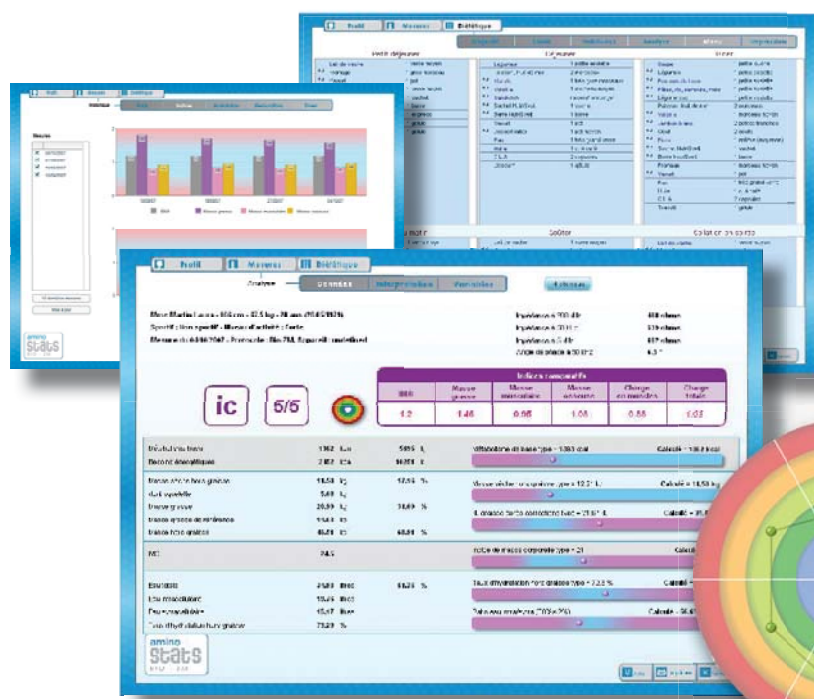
Profil | Mesures | Diététique

Analyse | Données | Interprétation | Variables

ic | 5/5

Indices composites

| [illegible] | Masse grasse | Masse musculaire | Masse osseuse | Charge en minéraux | Charge totale |
|---|---|---|---|---|---|
| 1.2 | 1.46 | 0.98 | 0.98 | 0.88 | 1.03 |

Métabolisme basal
Besoins énergétiques
Masse maigre
Masse grasse
IMC
Eau totale

amino STATS